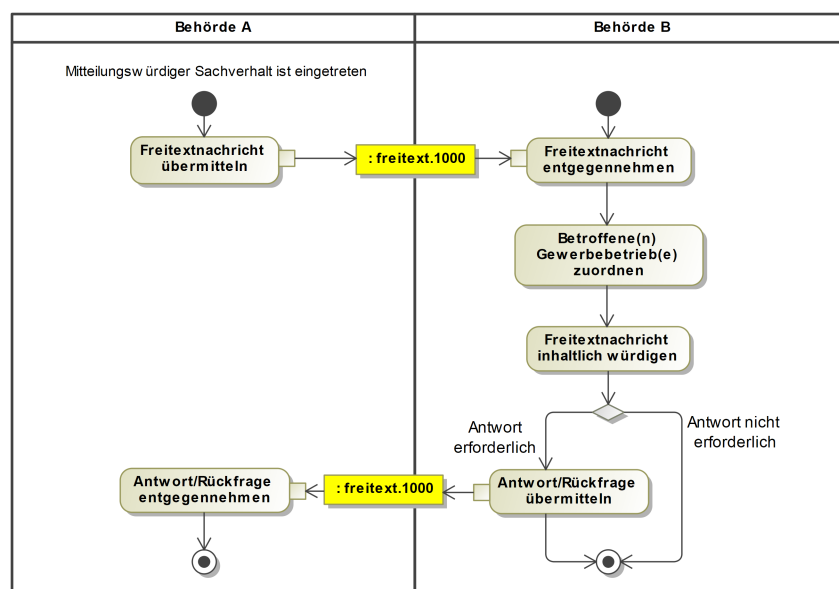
Behörde A

Behörde B

Mitteilungsw ürdiger Sachverhalt ist eingetreten

Freitextnachricht übermitteln

: freitext.1000

Freitextnachricht entgegennehmen

Betroffene(n) Gewerbebetrieb(e) zuordnen

Freitextnachricht inhaltlich würdigen

Antwort erforderlich

Antwort nicht erforderlich

Antwort/Rückfrage entgegennehmen

: freitext.1000

Antwort/Rückfrage übermitteln